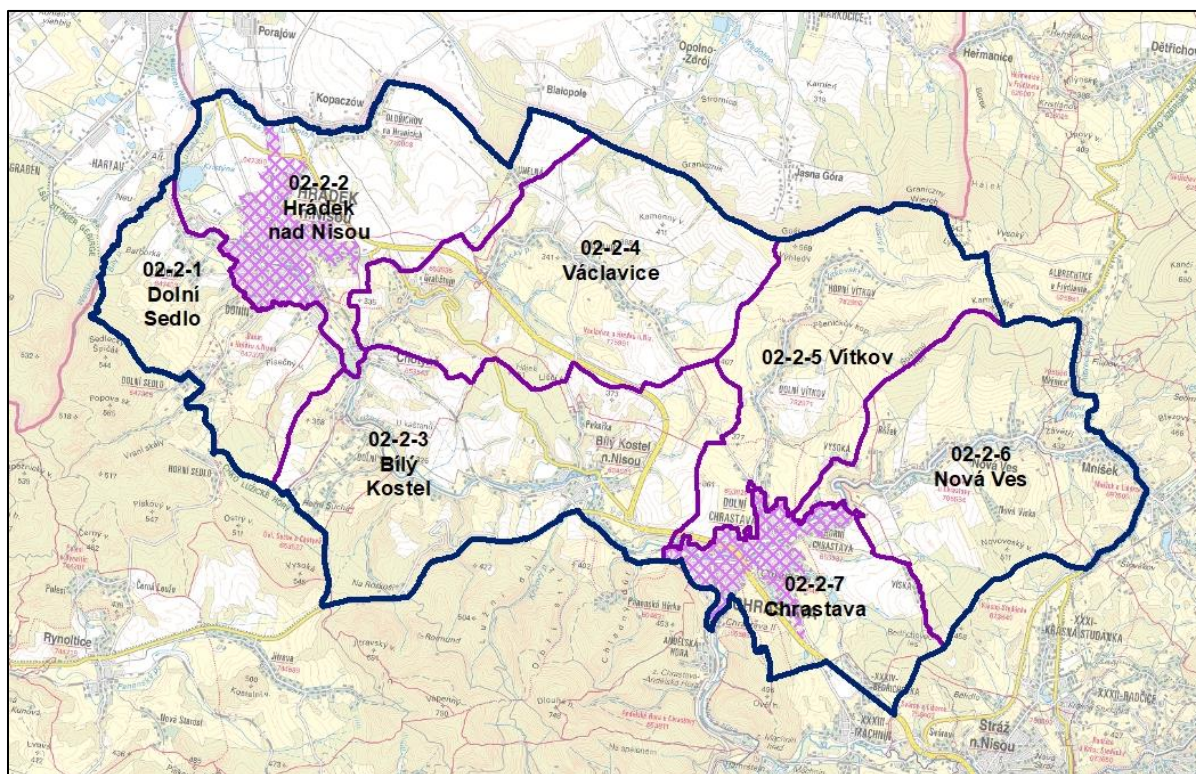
Porajów
Opolno-Zdrój
Heřmanice
Dětřichov
Kopaczów
Białopole
Jasna Góra
HARTAU
02-2-2
Hrádek nad Nisou
02-2-4
Václavice
02-2-1
Dolní Sedlo
02-2-5 Vítkov
02-2-3
Bílý Kostel
Bílý Kostel n.Nisou
02-2-6
Nová Ves
Mníšek
02-2-7
Chrastava
Rynoltice
Stráž n.Nisou